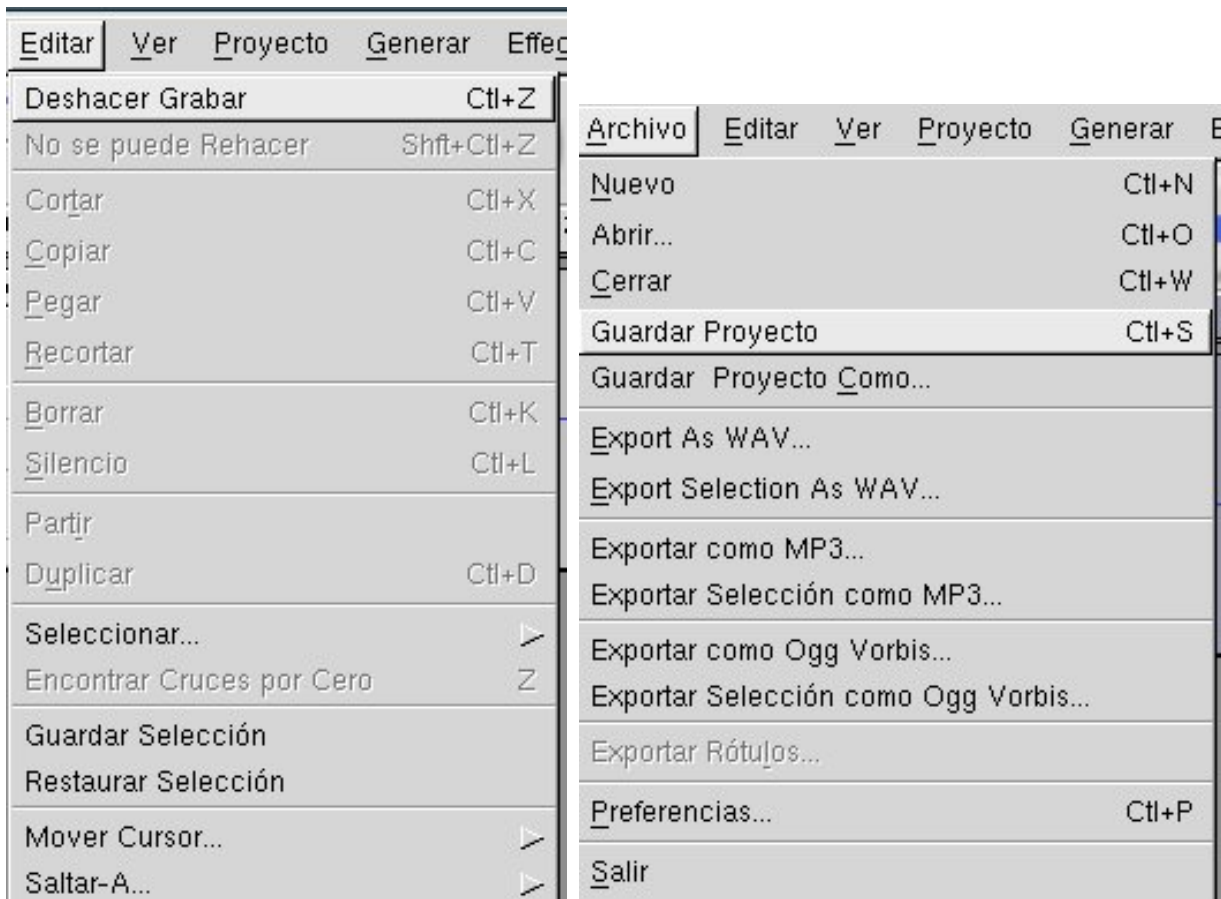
Editar Ver Proyecto Generar Effec

Deshacer Grabar Ctl+Z
No se puede Rehacer Shft+Ctl+Z
Cortar Ctl+X
Copiar Ctl+C
Pegar Ctl+V
Recortar Ctl+T
Borrar Ctl+K
Silencio Ctl+L
Partir
Duplicar Ctl+D
Seleccionar...
Encontrar Cruces por Cero Z
Guardar Selección
Restaurar Selección
Mover Cursor...
Saltar-A...

Archivo Editar Ver Proyecto Generar E

Nuevo Ctl+N
Abrir... Ctl+O
Cerrar Ctl+W
Guardar Proyecto Ctl+S
Guardar Proyecto Como...
Export As WAV...
Export Selection As WAV...
Exportar como MP3...
Exportar Selección como MP3...
Exportar como Ogg Vorbis...
Exportar Selección como Ogg Vorbis...
Exportar Rótulos...
Preferencias... Ctl+P
Salir